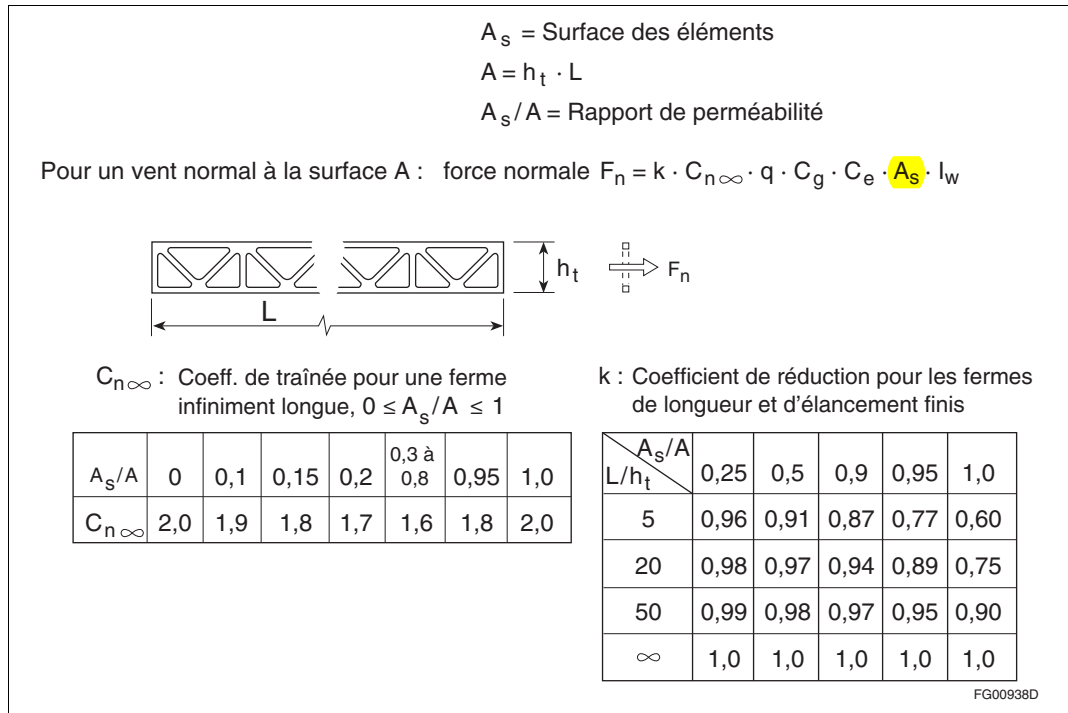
$A_s$ = Surface des éléments

$A = h_t \cdot L$

$A_s / A$ = Rapport de perméabilité

Pour un vent normal à la surface A : force normale $F_n = k \cdot C_{n\infty} \cdot q \cdot C_g \cdot C_e \cdot A_s \cdot I_w$

$h_t$ $F_n$

L

$C_{n\infty}$ : Coeff. de traînée pour une ferme infiniment longue, $0 \leq A_s/A \leq 1$

| $A_s/A$ | 0 | 0,1 | 0,15 | 0,2 | 0,3 à 0,8 | 0,95 | 1,0 |
|---|---|---|---|---|---|---|---|
| $C_{n\infty}$ | 2,0 | 1,9 | 1,8 | 1,7 | 1,6 | 1,8 | 2,0 |

k : Coefficient de réduction pour les fermes de longueur et d'élancement finis

| $A_s/A$ / $L/h_t$ | 0,25 | 0,5 | 0,9 | 0,95 | 1,0 |
|---|---|---|---|---|---|
| 5 | 0,96 | 0,91 | 0,87 | 0,77 | 0,60 |
| 20 | 0,98 | 0,97 | 0,94 | 0,89 | 0,75 |
| 50 | 0,99 | 0,98 | 0,97 | 0,95 | 0,90 |
| $\infty$ | 1,0 | 1,0 | 1,0 | 1,0 | 1,0 |

FG00938D